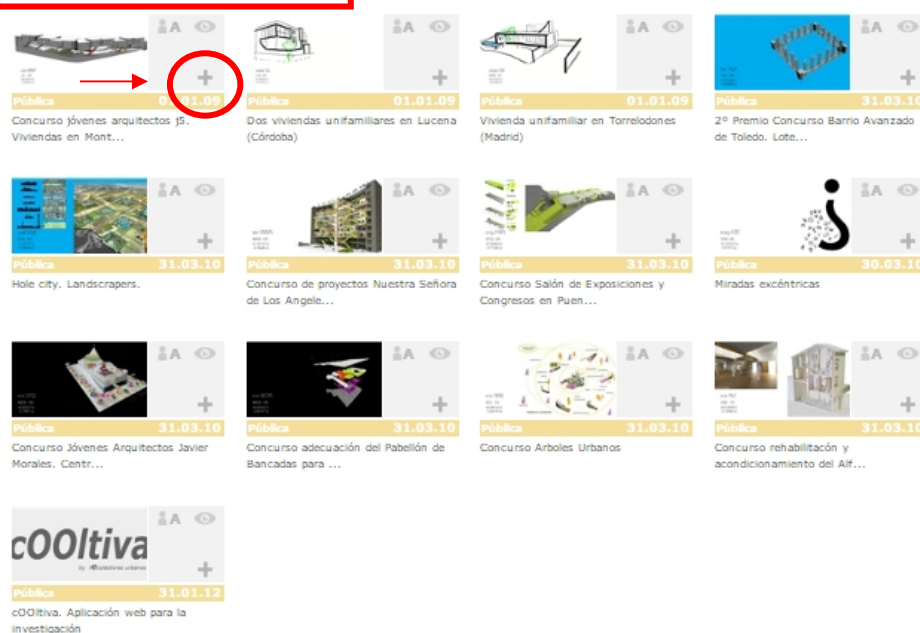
A
+
Pública 01.01.09
Concurso jóvenes arquitectos j5. Viviendas en Mont...

A
+
Pública 01.01.09
Dos viviendas unifamiliares en Lucena (Córdoba)

A
+
Pública 01.01.09
Vivienda unifamiliar en Torrelodones (Madrid)

A
+
Pública 31.03.10
2º Premio Concurso Barrio Avanzado de Toledo. Lote...

A
+
Pública 31.03.10
Hole city. Landscrapers.

A
+
Pública 31.03.10
Concurso de proyectos Nuestra Señora de Los Angele...

A
+
Pública 31.03.10
Concurso Salón de Exposiciones y Congresos en Puen...

A
+
Pública 30.03.10
Miradas excéntricas

A
+
Pública 31.03.10
Concurso Jóvenes Arquitectos Javier Morales. Centr...

A
+
Pública 31.03.10
Concurso adecuación del Pabellón de Bancadas para ...

A
+
Pública 31.03.10
Concurso Arboles Urbanos

A
+
Pública 31.03.10
Concurso rehabilitacón y acondicionamiento del Alf...

cOOltiva
A
+
Pública 31.01.12
cOOltiva. Aplicación web para la investigación